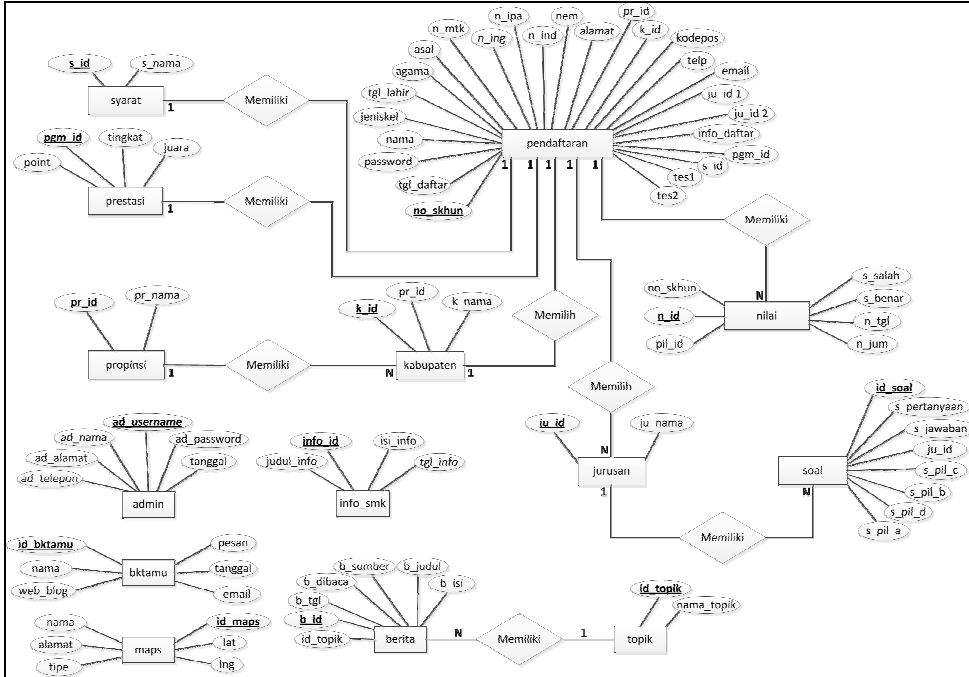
s_id
s_nama
syarat
1
Memiliki
pgm_id
tingkat
juara
point
prestasi
1
Memiliki
n_mtk
n_ipa
n_ing
n_ind
nem
alamat
pr_id
k_id
kodepos
asal
agama
telp
email
tgl_lahir
ju_id 1
ju_id 2
jeniskel
info_daftar
nama
pendaftaran
pgm_id
password
s_id
tgl_daftar
tes1
tes2
no_skhun
1
1
1
1
1
Memiliki
N
no_skhun
s_salah
s_benar
n_id
nilai
n_tgl
pil_id
n_jum
pr_id
pr_nama
k_id
pr_id
k_nama
Memilih
propinsi
1
Memiliki
N
kabupaten
1
Memilih
ad_username
ad_nama
ad_password
ad_alamat
tanggal
ad_telepon
admin
info_id
isi_info
judul_info
tgl_info
info_smk
ju_id
ju_nama
N
jurusan
1
id_soal
s_pertanyaan
s_jawaban
ju_id
soal
s_pil_c
s_pil_b
N
s_pil_d
s_pil_a
Memiliki
id_bktamu
pesan
nama
bktamu
tanggal
web_blog
email
nama
id_maps
alamat
maps
lat
tipe
lng
b_sumber
b_judul
b_dibaca
b_isi
b_tgl
b_id
id_topik
berita
N
Memiliki
1
id_topik
nama_topik
topik